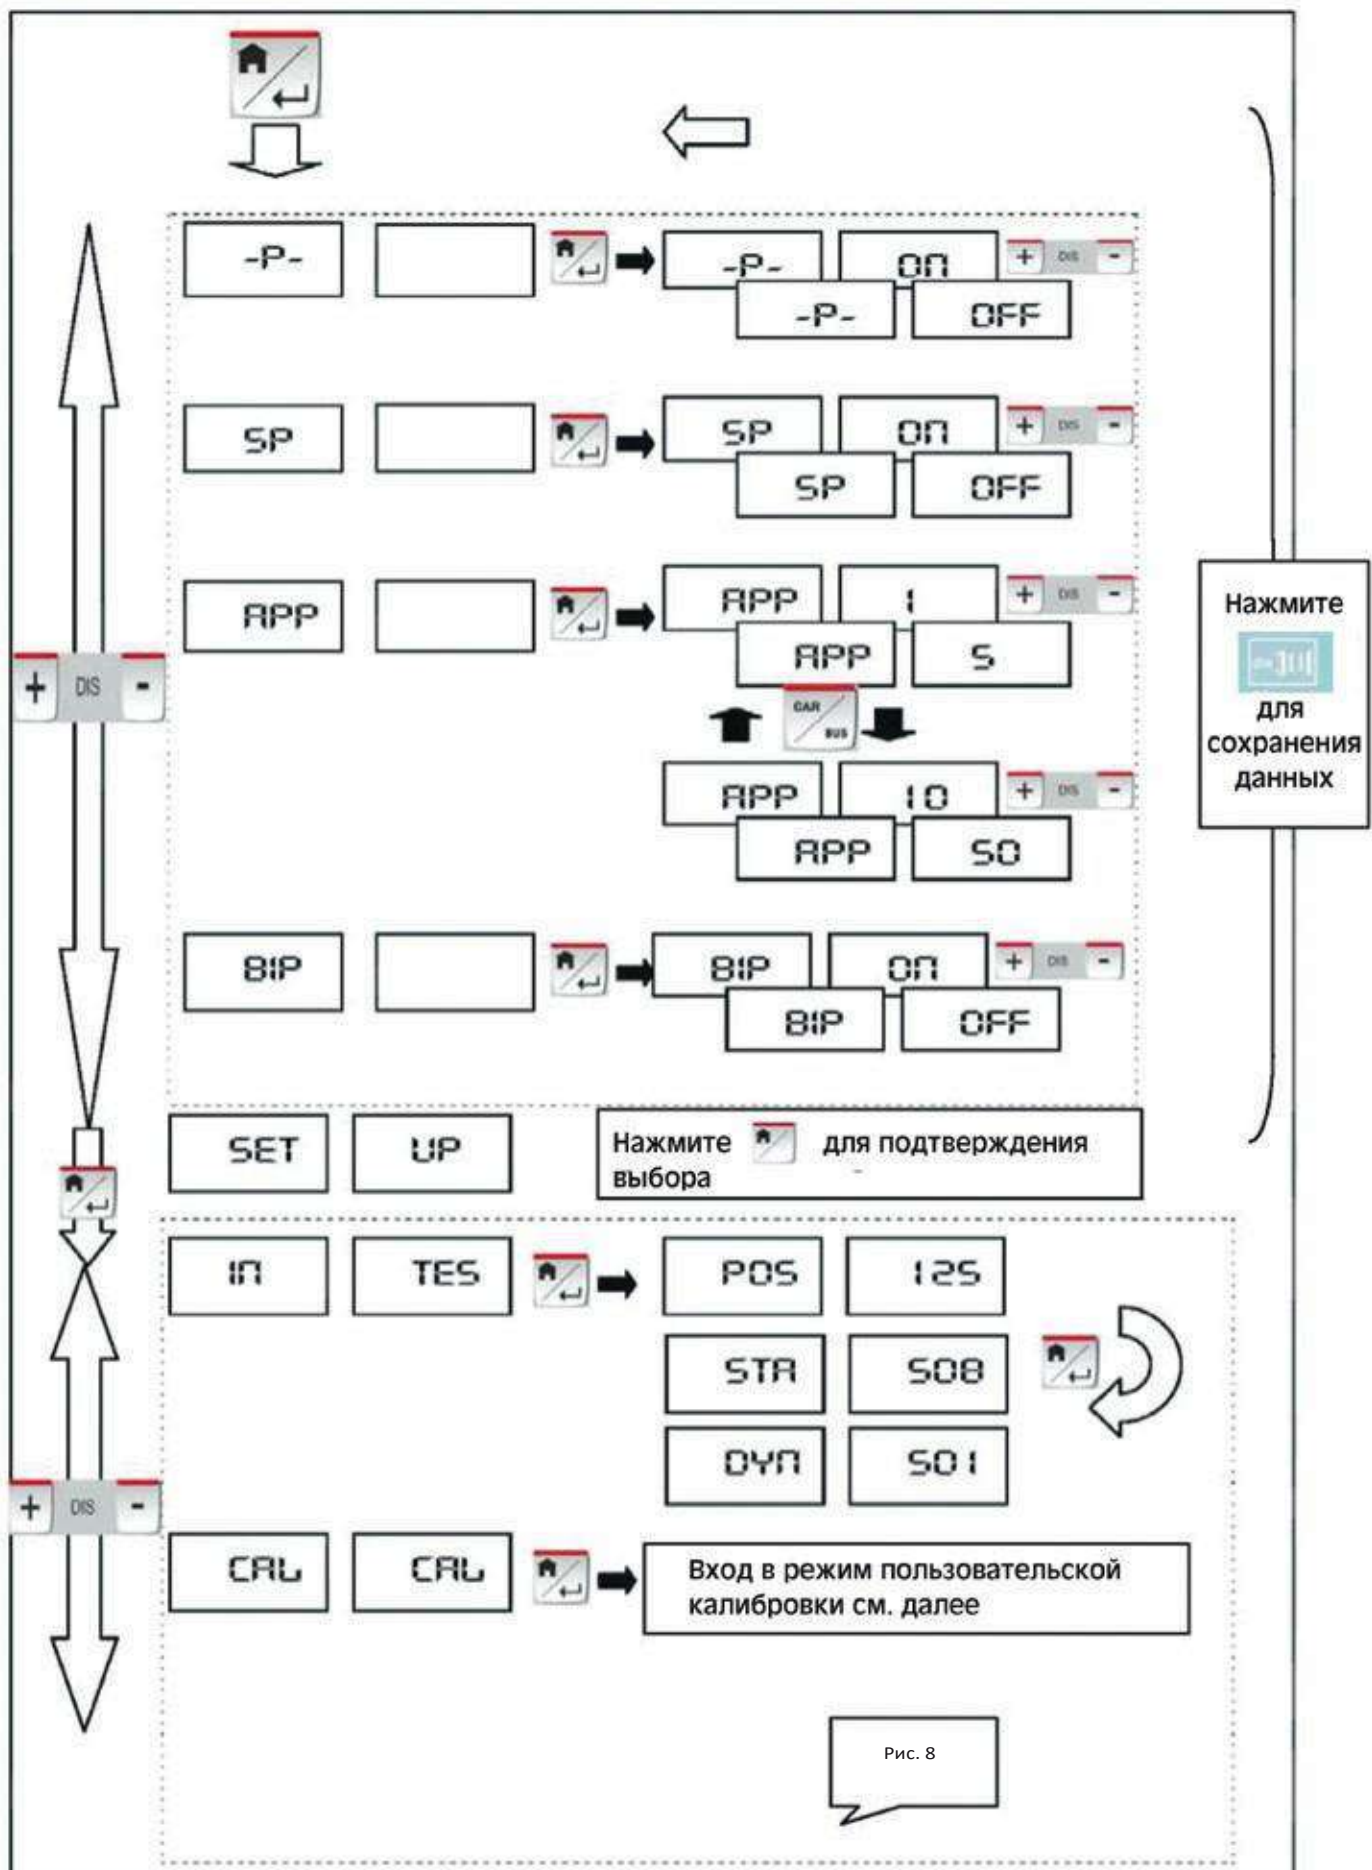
-P-

-P- on + DIS -
-P- OFF

SP

SP on + DIS -
SP OFF

APP

APP 1 + DIS -
APP 5

CAR BUS

APP 10 + DIS -
APP 50

BIP

BIP on + DIS -
BIP OFF

+ DIS -

Нажмите для сохранения данных

SET UP

Нажмите для подтверждения выбора

IN TES

POS 125
STA 508
DYN 501

+ DIS -

CAL CAL

Вход в режим пользовательской калибровки см. далее

Рис. 8